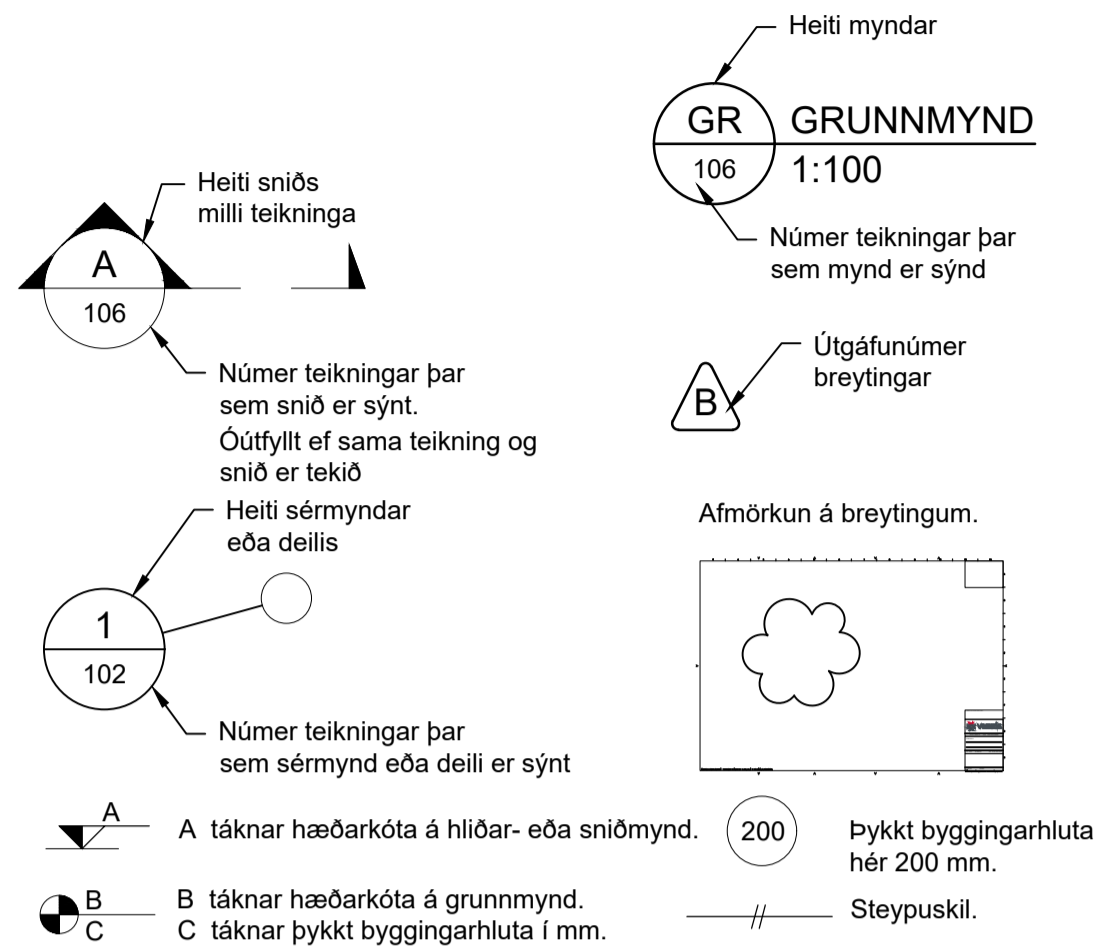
Heiti myndar

GR

GRUNNMYND

106

1:100

Númer teikningar þar sem mynd er sýnd

Heiti sniðs milli teikninga

A

106

Númer teikningar þar sem snið er sýnt.

Óútfyllt ef sama teikning og snið er tekið

Útgáfunúmer breytingar

B

Heiti sérmyndar eða deilis

1

102

Númer teikningar þar sem sérmynd eða deili er sýnt

Afmörkun á breytingum.

A

A táknar hæðarkóta á hliðar- eða sniðmynd.

200

Þykkt byggingarhluta hér 200 mm.

B

C

B táknar hæðarkóta á grunnmynd.

C táknar þykkt byggingarhluta í mm.

Steypuskil.